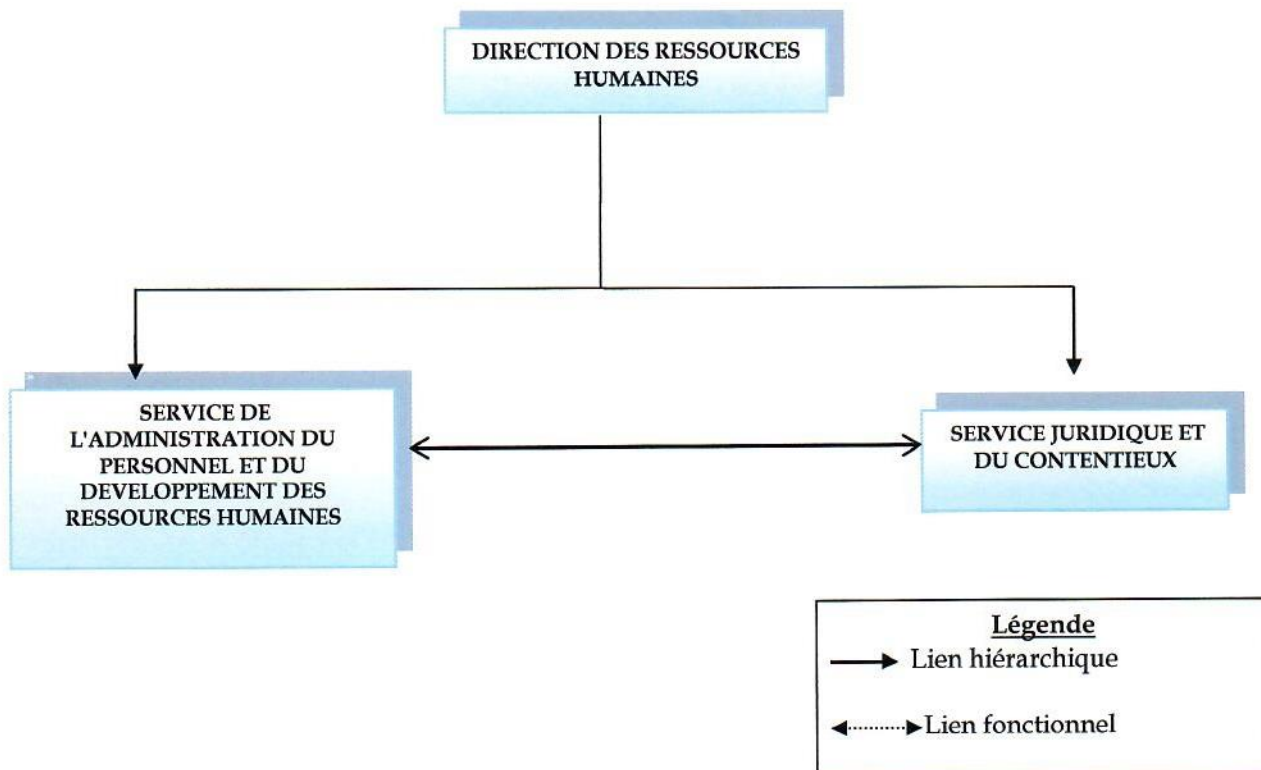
DIRECTION DES RESSOURCES HUMAINES

SERVICE DE L'ADMINISTRATION DU PERSONNEL ET DU DEVELOPPEMENT DES RESSOURCES HUMAINES

SERVICE JURIDIQUE ET DU CONTENTIEUX

Légende
Lien hiérarchique
Lien fonctionnel